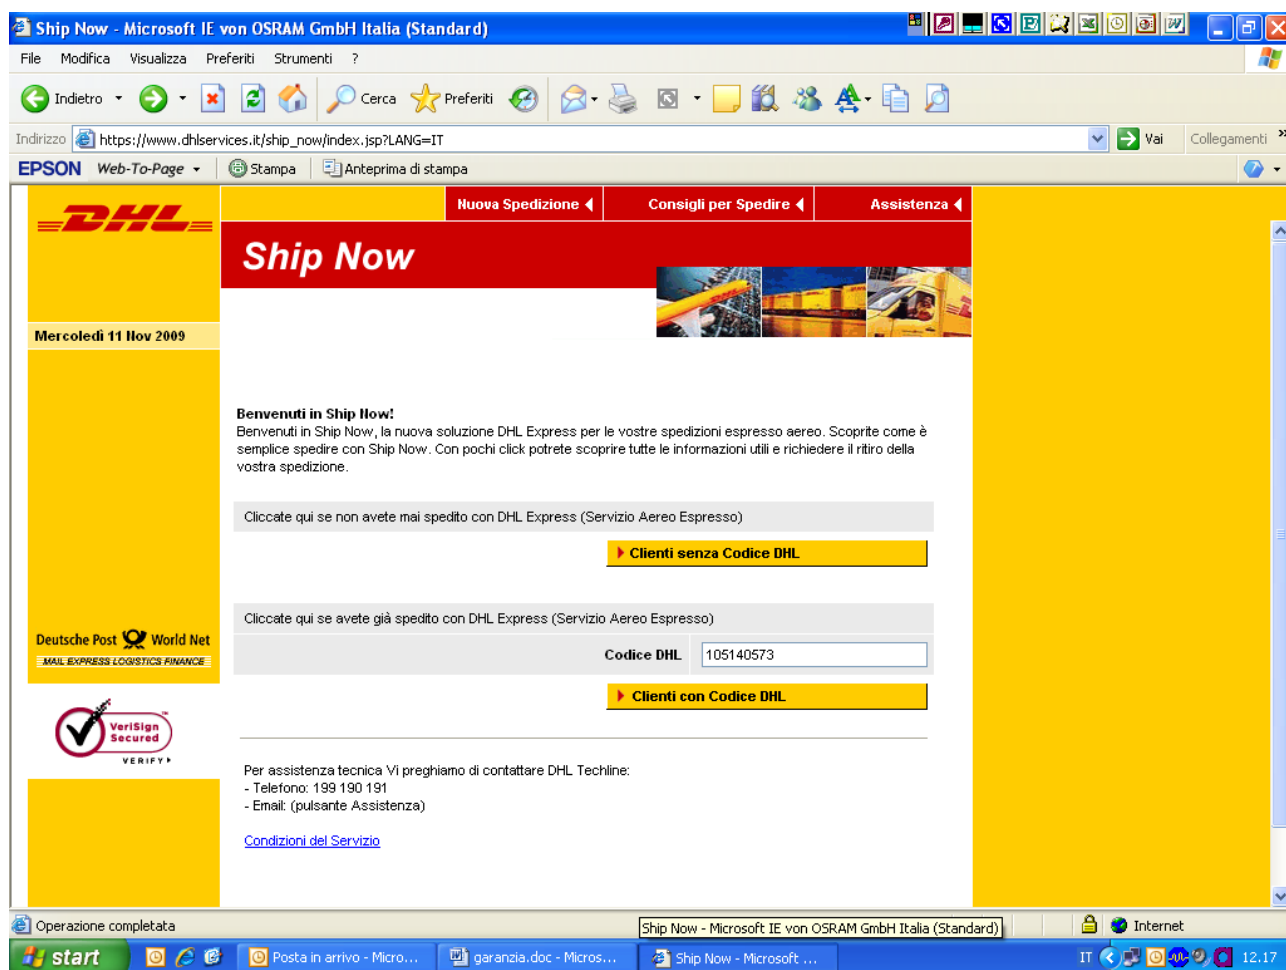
Ship Now - Microsoft IE von OSRAM GmbH Italia (Standard)

File Modifica Visualizza Preferiti Strumenti ?

Indietro Cerca Preferiti

Indirizzo https://www.dhlservices.it/ship_now/index.jsp?LANG=IT Vai Collegamenti

EPSON Web-To-Page Stampa Anteprima di stampa

DHL

Nuova Spedizione Consigli per Spedire Assistenza

Ship Now

Mercoledì 11 Nov 2009

Benvenuti in Ship Now!
Benvenuti in Ship Now, la nuova soluzione DHL Express per le vostre spedizioni espresso aereo. Scoprite come è semplice spedire con Ship Now. Con pochi click potrete scoprire tutte le informazioni utili e richiedere il ritiro della vostra spedizione.

Cliccate qui se non avete mai spedito con DHL Express (Servizio Aereo Espresso)

Clienti senza Codice DHL

Cliccate qui se avete già spedito con DHL Express (Servizio Aereo Espresso)

| Codice DHL | 105140573 |
|---|---|

Clienti con Codice DHL

Deutsche Post World Net
MAIL EXPRESS LOGISTICS FINANCE

VeriSign Secured
VERIFY

Per assistenza tecnica Vi preghiamo di contattare DHL Techline:
- Telefono: 199 190 191
- Email: (pulsante Assistenza)

Condizioni del Servizio

Operazione completata Ship Now - Microsoft IE von OSRAM GmbH Italia (Standard) Internet

start Posta in arrivo - Micro... garanzia.doc - Micros... Ship Now - Microsoft ... IT 12.17